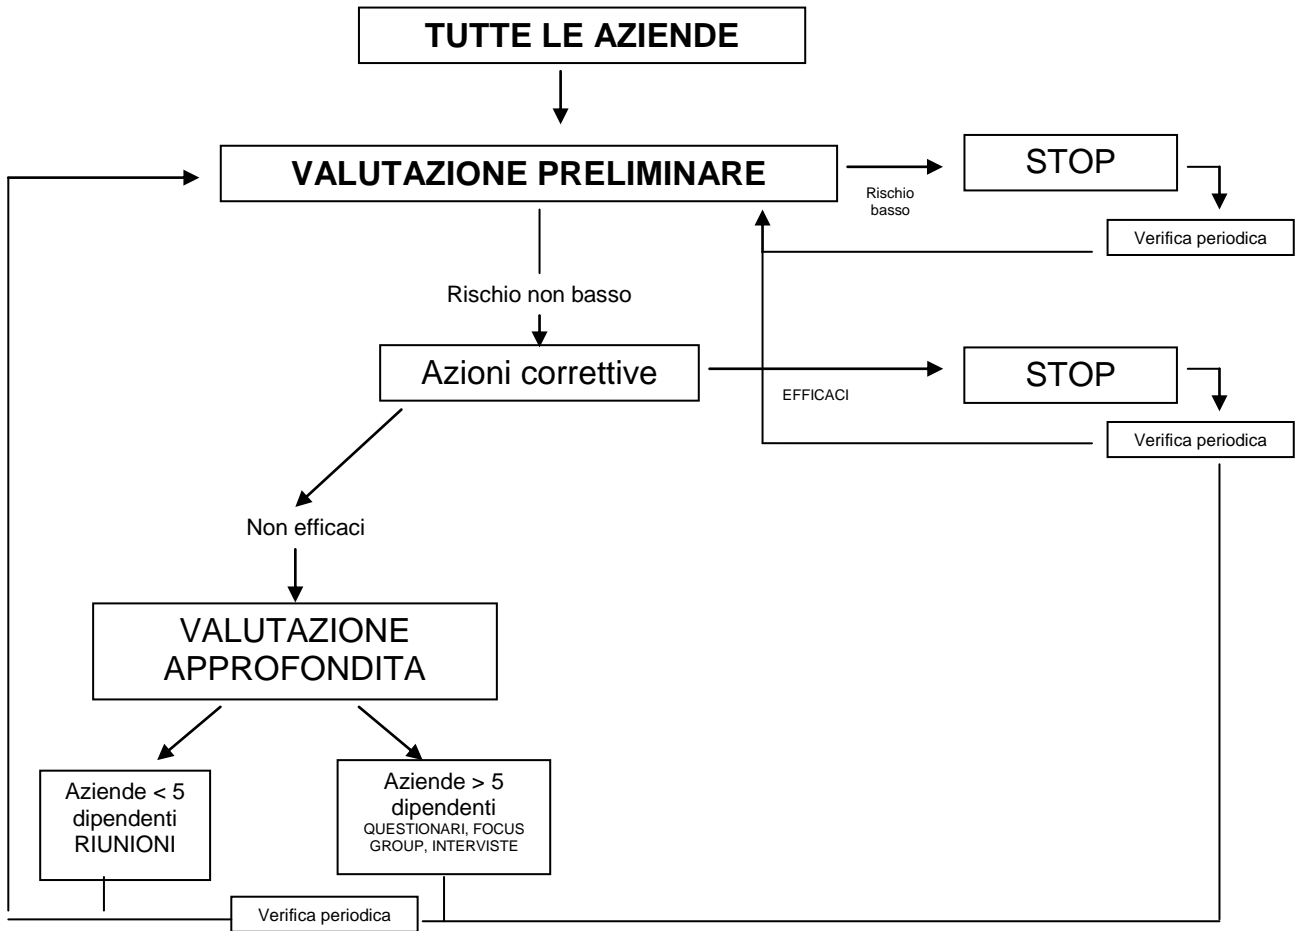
TUTTE LE AZIENDE

VALUTAZIONE PRELIMINARE

Rischio basso

STOP

Verifica periodica

Rischio non basso

Azioni correttive

EFFICACI

STOP

Verifica periodica

Non efficaci

VALUTAZIONE APPROFONDITA

Aziende < 5 dipendenti RIUNIONI

Aziende > 5 dipendenti QUESTIONARI, FOCUS GROUP, INTERVISTE

Verifica periodica